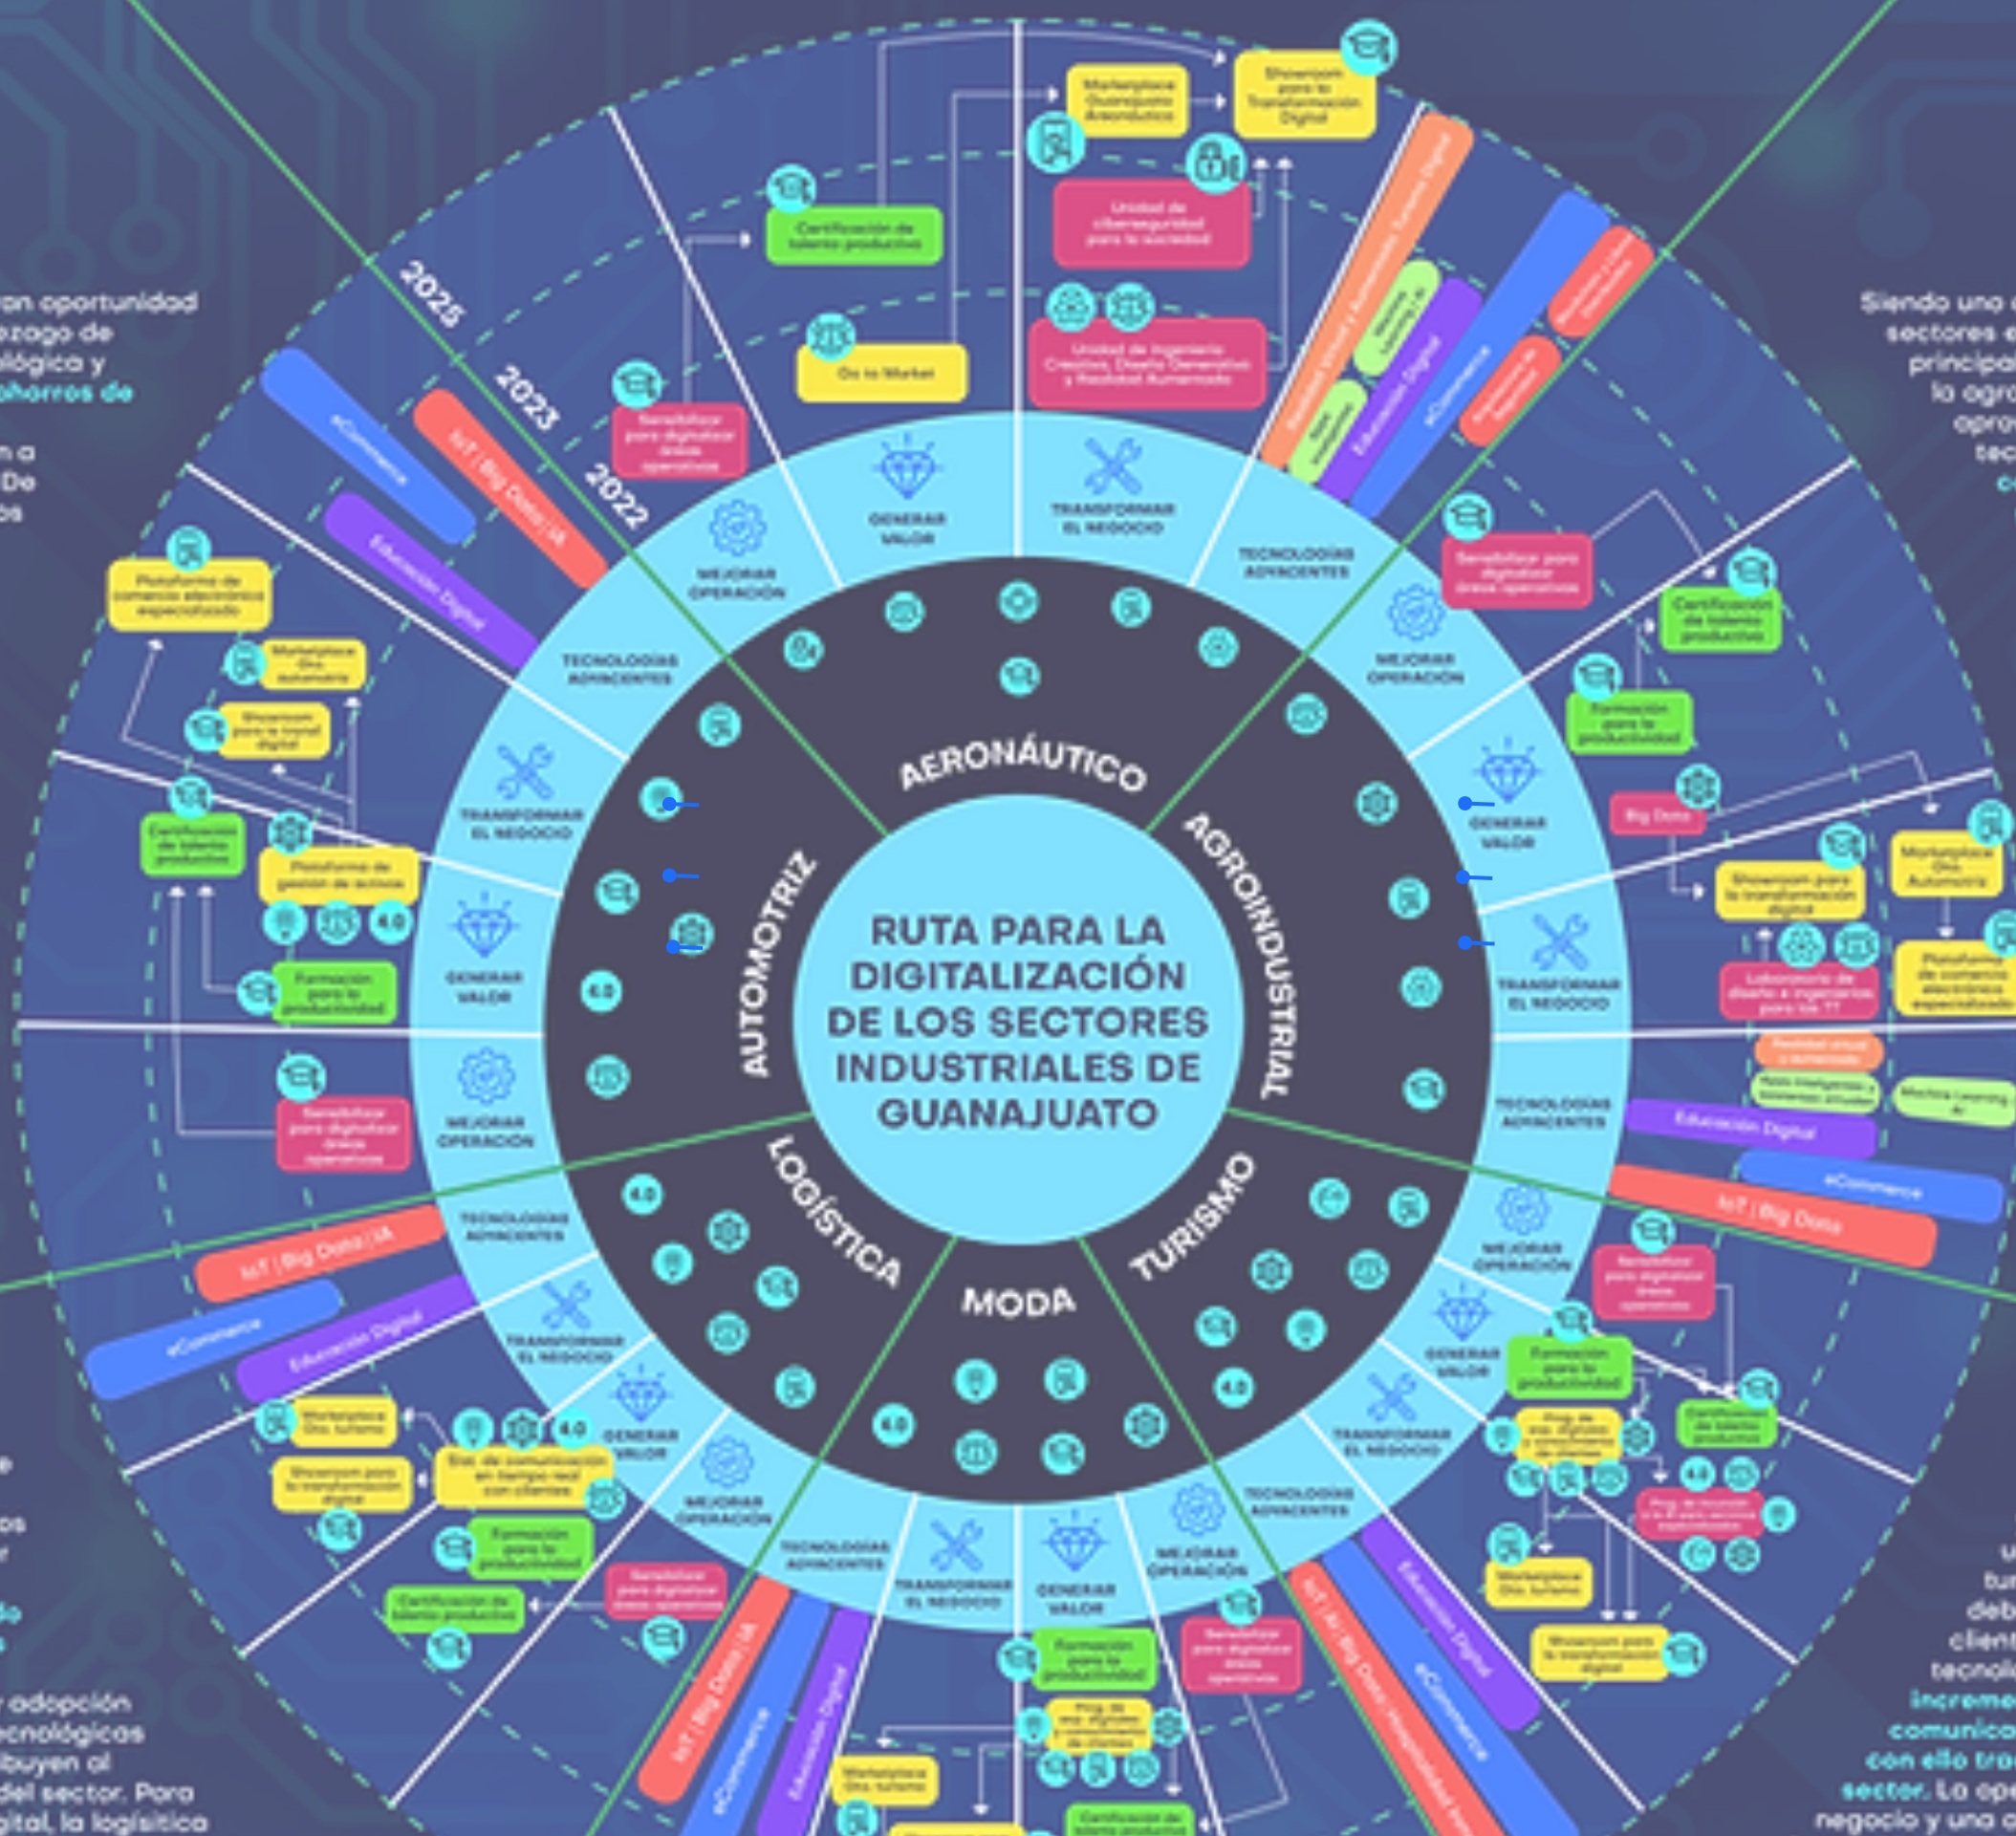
RUTA PARA LA DIGITALIZACIÓN DE LOS SECTORES INDUSTRIALES DE GUANAJUATO

AERONÁUTICO
AGROINDUSTRIAL
TURISMO
MODA
LOGÍSTICA
AUTOMOTRIZ

2025
2023
2022

GENERAR VALOR
TRANSFORMAR EL NEGOCIO
TECNOLOGÍASHABILITADORAS
MEJORAR OPERACIÓN

Marketplace Guanajuato Aeronáutico
Showroom para la Transformación Digital
Certificación de talento productivo
Unidad de ciberseguridad para la sociedad
Go to Market
Unidad de Ingeniería Creativa, Diseño Generativo y Realidad Aumentada
Sensibilizar para digitalizar áreas operativas

eCommerce
IoT | Big Data | IA
Educación Digital

Plataforma de comercio electrónico especializado
Marketplace Gto. automotriz
Showroom para la transf. digital
Certificación de talento productivo
Plataforma de gestión de activos
Formación para la productividad
Sensibilizar para digitalizar áreas operativas

Sensibilizar para digitalizar áreas operativas
Certificación de talento productivo
Formación para la productividad
Big Data
Showroom para la transformación digital
Marketplace Gto. Automotriz
Laboratorio de diseño e ingeniería para las TI
Plataforma de comercio electrónico especializado
Machine Learning AI
Educación Digital
eCommerce
IoT | Big Data

Sensibilizar para digitalizar áreas operativas
Formación para la productividad
Certificación de talento productivo
Marketplace Gto. turismo
Showroom para la transformación digital

IoT | Big Data | IA
eCommerce
Educación Digital
Marketplace Gto. turismo
Sist. de comunicación en tiempo real con clientes
Showroom para la transformación digital
Formación para la productividad
Certificación de talento productivo
Sensibilizar para digitalizar áreas operativas

Formación para la productividad
Sensibilizar para digitalizar áreas operativas
Marketplace Gto. turismo
Certificación de talento productivo

...an oportunidad
...ezago de
...ológica y
...horros de

Siendo uno ...
sectores ...
principa...
la agro...
apro...
tec...

...adopción
...cnológicas
...buyen al
...del sector. Para
...ital, la logística

incremen...
comunica...
con ello tra...
sector. La op...
negocio y una ...